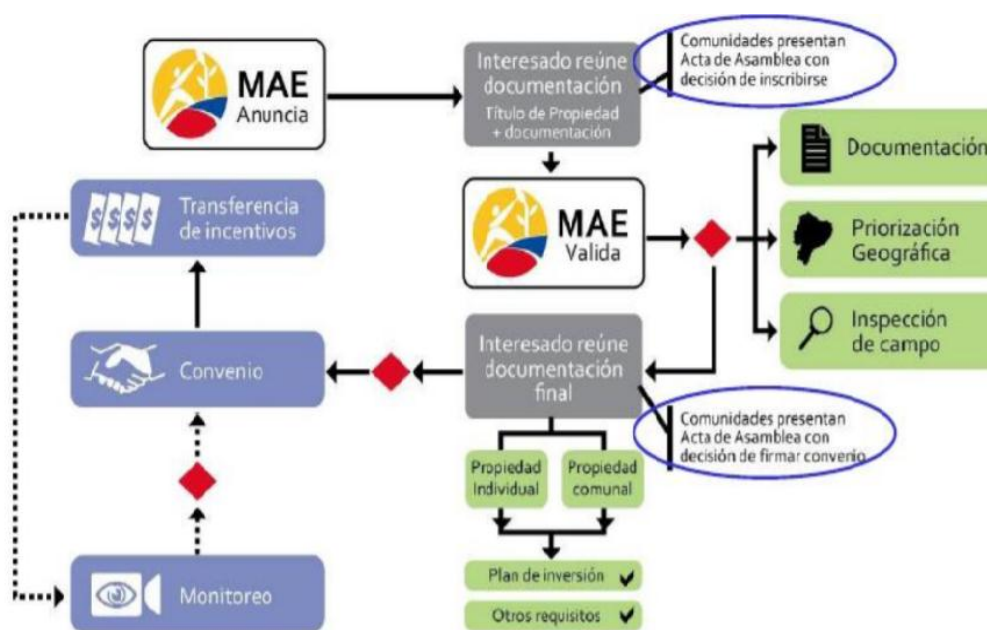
MAE
Anuncia

Interesado reúne documentación
Título de Propiedad + documentación

Comunidades presentan Acta de Asamblea con decisión de inscribirse

MAE
Valida

Documentación

Priorización Geográfica

Inspección de campo

$$$$ Transferencia de incentivos

Convenio

Interesado reúne documentación final

Comunidades presentan Acta de Asamblea con decisión de firmar convenio

Propiedad Individual

Propiedad comunal

Plan de inversión ✔

Otros requisitos ✔

Monitoreo